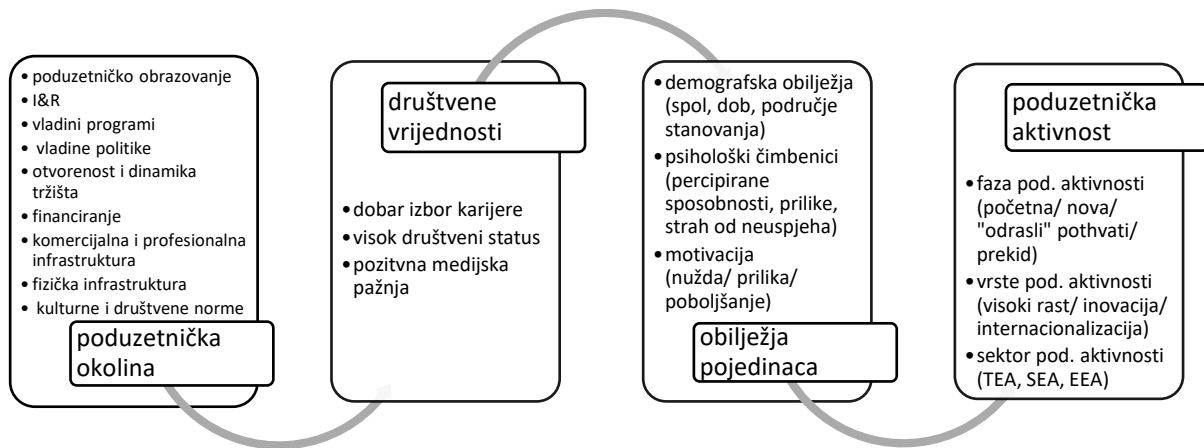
• poduzetničko obrazovanje
• I&R
• vladini programi
• vladine politike
• otvorenost i dinamika tržišta
• financiranje
• komercijalna i profesionalna infrastruktura
• fizička infrastruktura
• kulturne i društvene norme

poduzetnička okolina

društvene vrijednosti

• dobar izbor karijere
• visok društveni status
• pozitivna medijska pažnja

• demografska obilježja (spol, dob, područje stanovanja)
• psihološki čimbenici (percipirane sposobnosti, prilike, strah od neuspjeha)
• motivacija (nužda/ prilika/ poboljšanje)

obilježja pojedinaca

poduzetnička aktivnost

• faza pod. aktivnosti (početna/ nova/ "odrasli" pothvati/ prekid)
• vrste pod. aktivnosti (visoki rast/ inovacija/ internacionalizacija)
• sektor pod. aktivnosti (TEA, SEA, EEA)